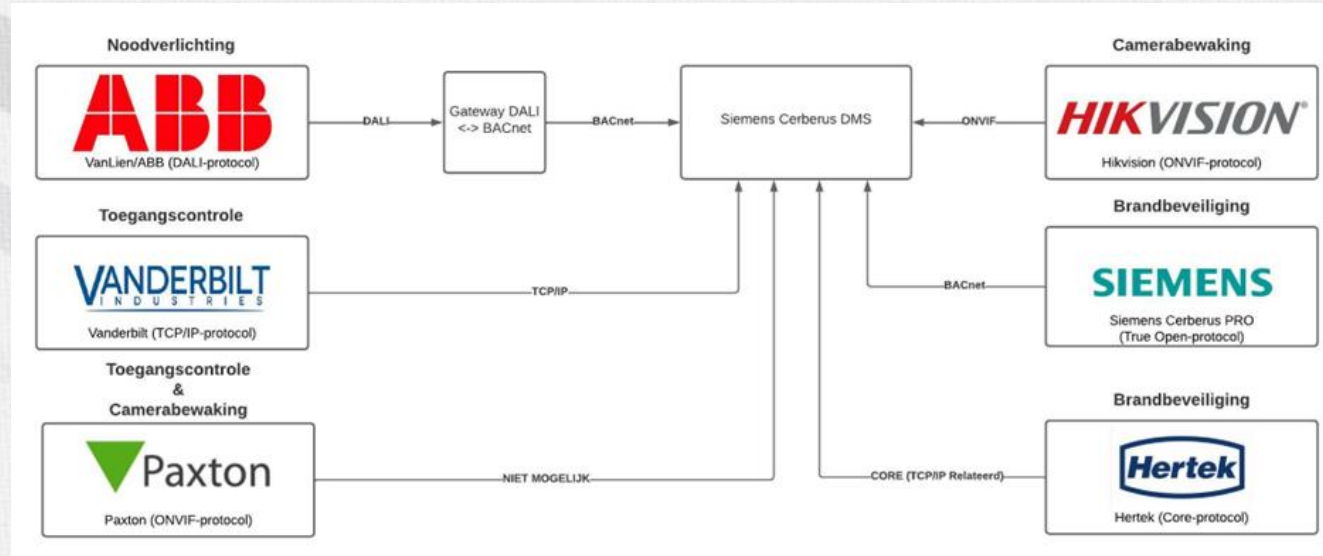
Noodverlichting

ABB

VanLien/ABB (DALI-protocol)

DALI

Gateway DALI <-> BACnet

BACnet

Siemens Cerberus DMS

ONVIF

Camerabewaking

HIKVISION

Hikvision (ONVIF-protocol)

Toegangscontrole

VANDERBILT INDUSTRIES

Vanderbilt (TCP/IP-protocol)

TCP/IP

BACnet

Brandbeveiliging

SIEMENS

Siemens Cerberus PRO (True Open-protocol)

Toegangscontrole & Camerabewaking

Paxton

Paxton (ONVIF-protocol)

NIET MOGELIJK

CORE (TCP/IP Relateerd)

Brandbeveiliging

Hertek

Hertek (Core-protocol)